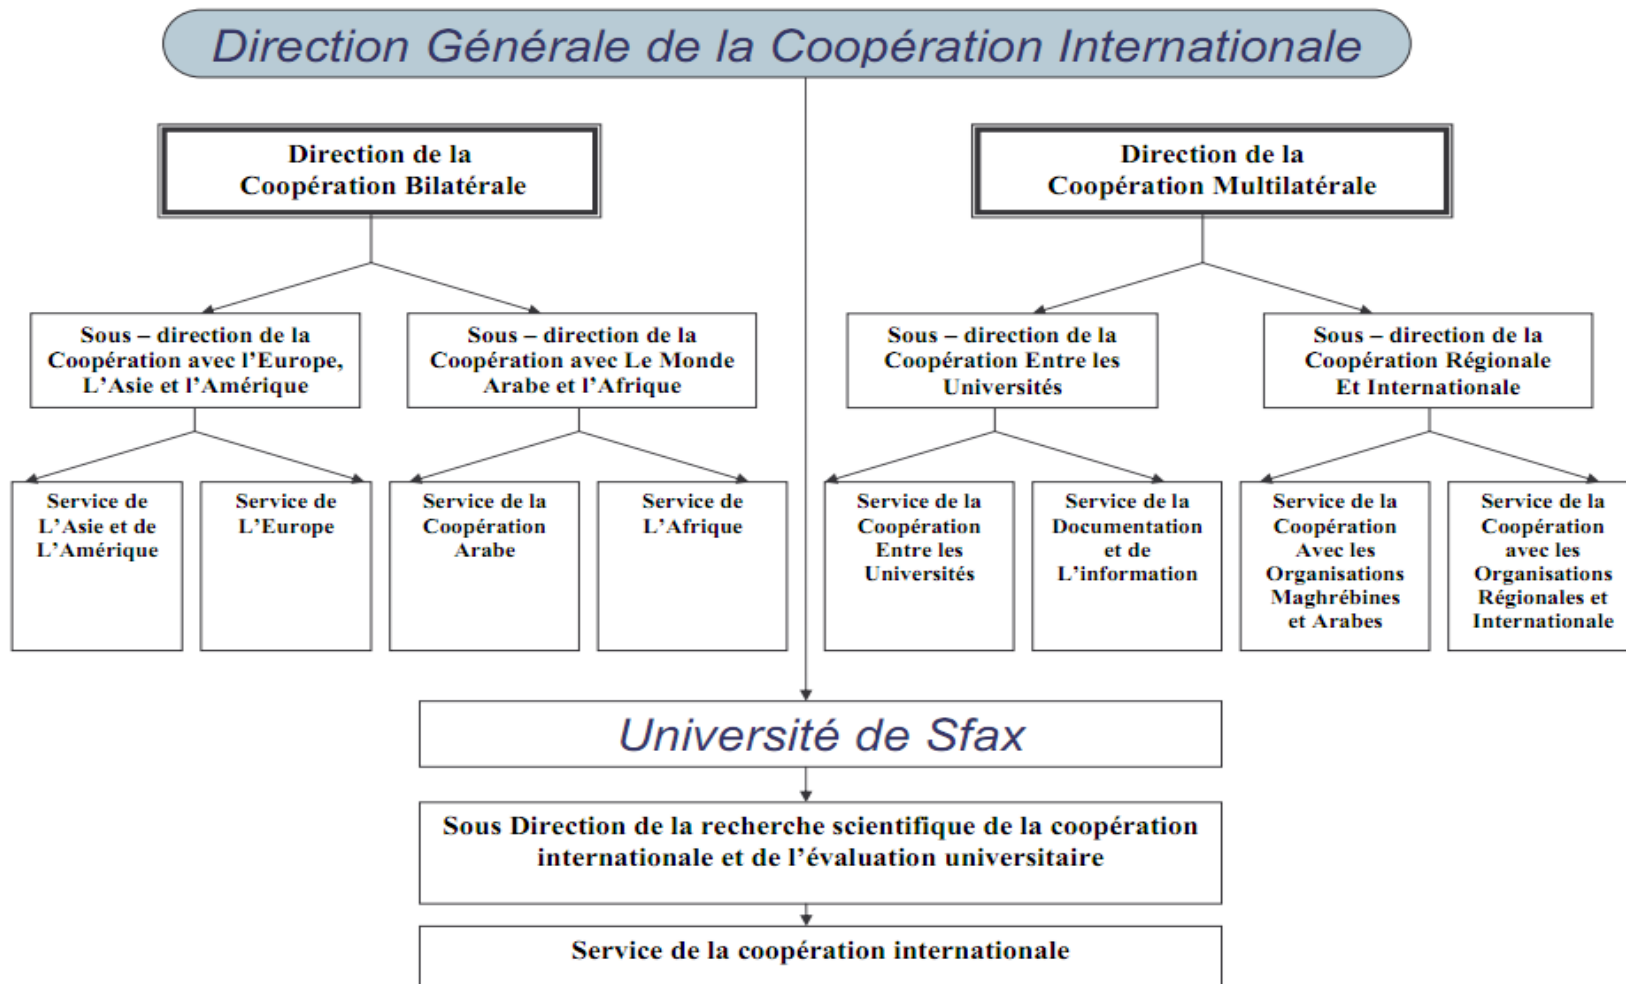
Direction Générale de la Coopération Internationale

Direction de la Coopération Bilatérale

Direction de la Coopération Multilatérale

Sous – direction de la Coopération avec l'Europe, L'Asie et l'Amérique

Sous – direction de la Coopération avec Le Monde Arabe et l'Afrique

Sous – direction de la Coopération Entre les Universités

Sous – direction de la Coopération Régionale Et Internationale

Service de L'Asie et de L'Amérique

Service de L'Europe

Service de la Coopération Arabe

Service de L'Afrique

Service de la Coopération Entre les Universités

Service de la Documentation et de L'information

Service de la Coopération Avec les Organisations Maghrébines et Arabes

Service de la Coopération avec les Organisations Régionales et Internationale

Université de Sfax

Sous Direction de la recherche scientifique de la coopération internationale et de l'évaluation universitaire

Service de la coopération internationale